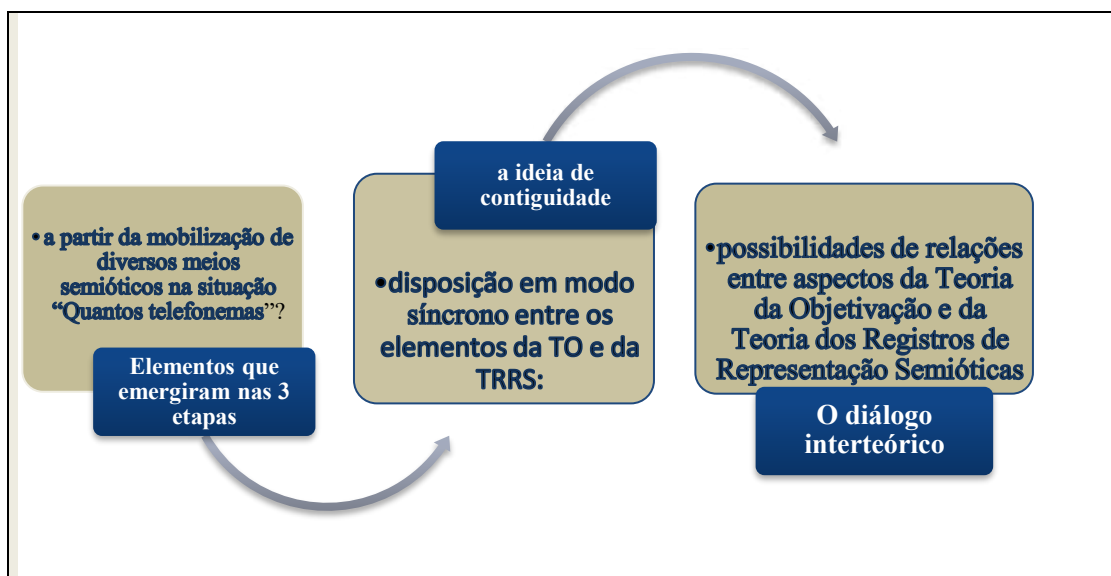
• a partir da mobilização de diversos meios semióticos na situação "Quantos telefonemas"?

Elementos que emergiram nas 3 etapas

a ideia de contiguidade

• disposição em modo síncrono entre os elementos da TO e da TRRS:

• possibilidades de relações entre aspectos da Teoria da Objetivação e da Teoria dos Registros de Representação Semióticas

O diálogo interteórico